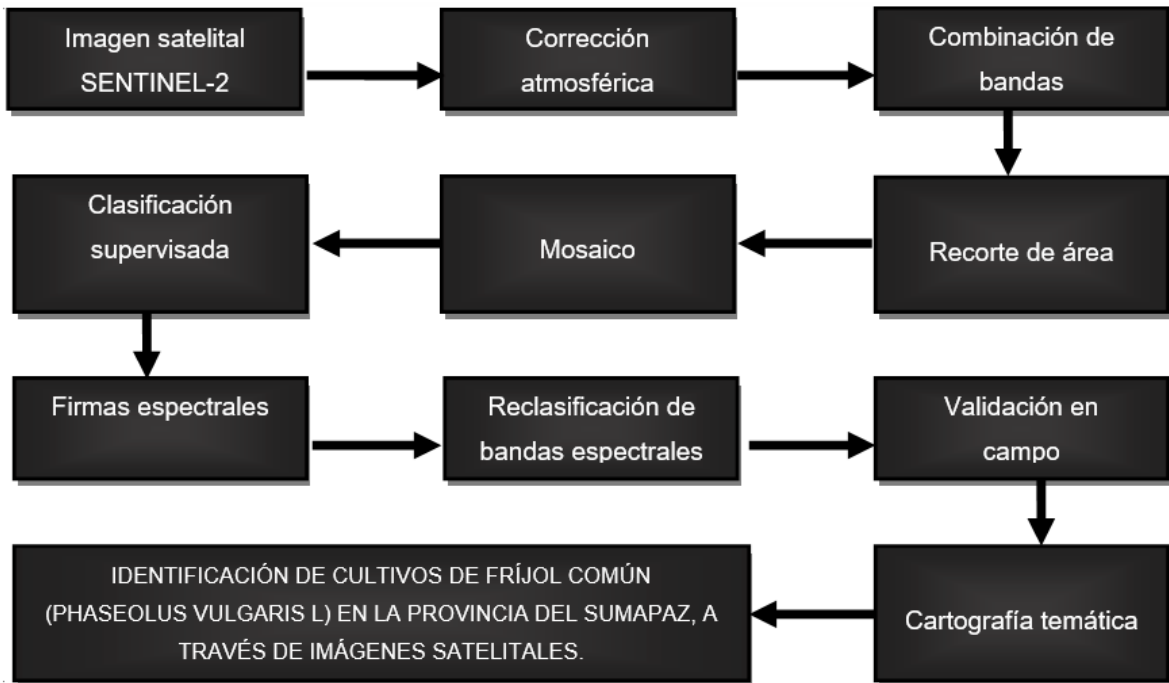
Imagen satelital SENTINEL-2

Corrección atmosférica

Combinación de bandas

Recorte de área

Mosaico

Clasificación supervisada

Firmas espectrales

Reclasificación de bandas espectrales

Validación en campo

Cartografía temática

IDENTIFICACIÓN DE CULTIVOS DE FRÍJOL COMÚN (PHASEOLUS VULGARIS L) EN LA PROVINCIA DEL SUMAPAZ, A TRAVÉS DE IMÁGENES SATELITALES.